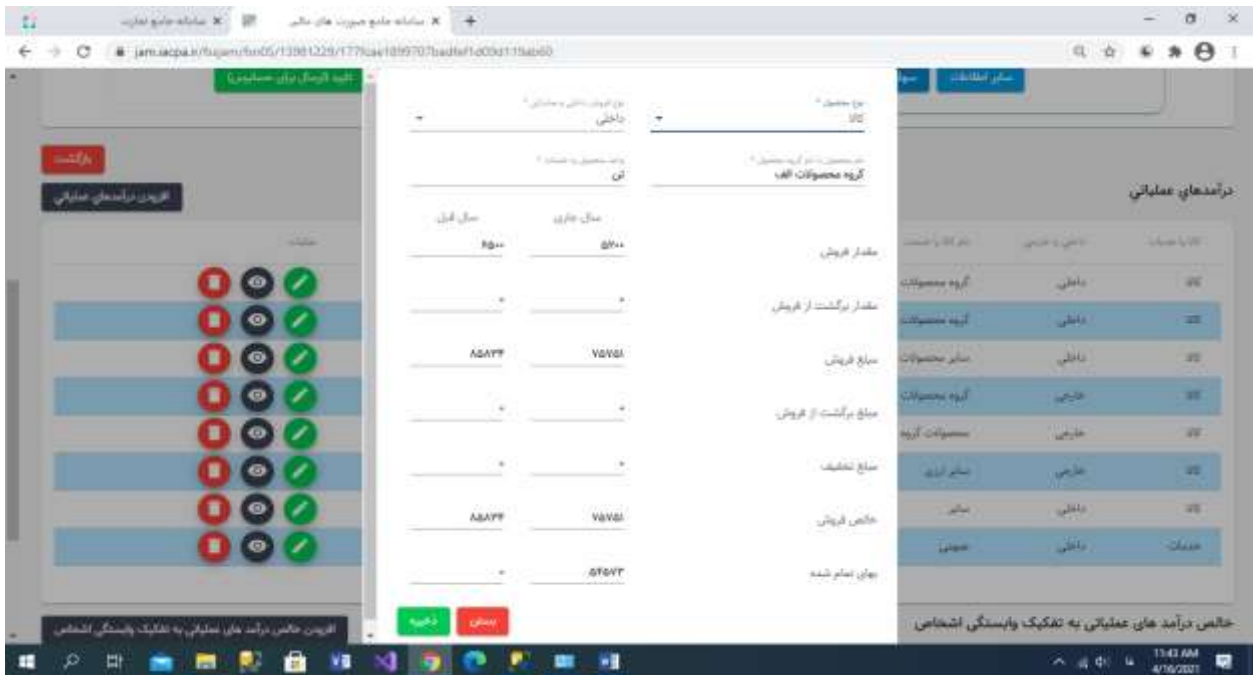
سامانه جامع تجارت × | سامانه جامع صورت های مالی × | +

jam.iacpa.ir/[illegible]

تایید (ارسال برای حسابرس)

سایر اطلاعات

بازگشت

افزودن درآمدهای عملیاتی

درآمدهای عملیاتی

عملیات

| کالا یا خدمات | داخلی یا خارجی | نام کالا یا خدمت |
|---|---|---|
| کالا | داخلی | گروه محصولات |
| کالا | داخلی | گروه محصولات |
| کالا | داخلی | سایر محصولات |
| کالا | خارجی | گروه محصولات |
| کالا | خارجی | محصولات گروه |
| کالا | خارجی | سایر ارزی |
| کالا | داخلی | سایر |
| خدمات | داخلی | عمومی |

نوع محصول *
کالا

نوع فروش داخلی و صادراتی *
داخلی

نام محصول یا نام گروه محصول *
گروه محصولات الف

واحد محصول به تعداد *
تن

سال جاری | سال قبل

مقدار فروش | ۵۷۰۰ | ۶۵۰۰

مقدار برگشت از فروش | ۰ | ۰

مبلغ فروش | ۷۷۷۵۱ | ۸۸۸۳۴

مبلغ برگشت از فروش | ۰ | ۰

مبلغ تخفیف | ۰ | ۰

خالص فروش | ۷۷۷۵۱ | ۸۸۸۳۴

بهای تمام شده | ۵۴۶۷۳ | ۰

ذخیره | بستن

افزودن خالص درآمد های عملیاتی به تفکیک وابستگی اشخاص

خالص درآمد های عملیاتی به تفکیک وابستگی اشخاص

11:43 AM
4/16/2021